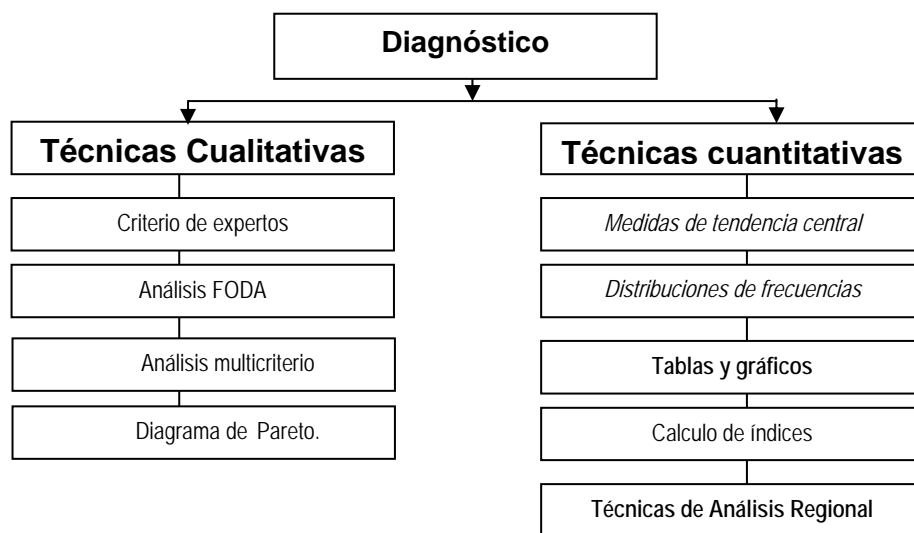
Diagnóstico

Técnicas Cualitativas

Criterio de expertos

Análisis FODA

Análisis multicriterio

Diagrama de Pareto.

Técnicas cuantitativas

*Medidas de tendencia central*

*Distribuciones de frecuencias*

**Tablas y gráficos**

Calculo de índices

**Técnicas de Análisis Regional**